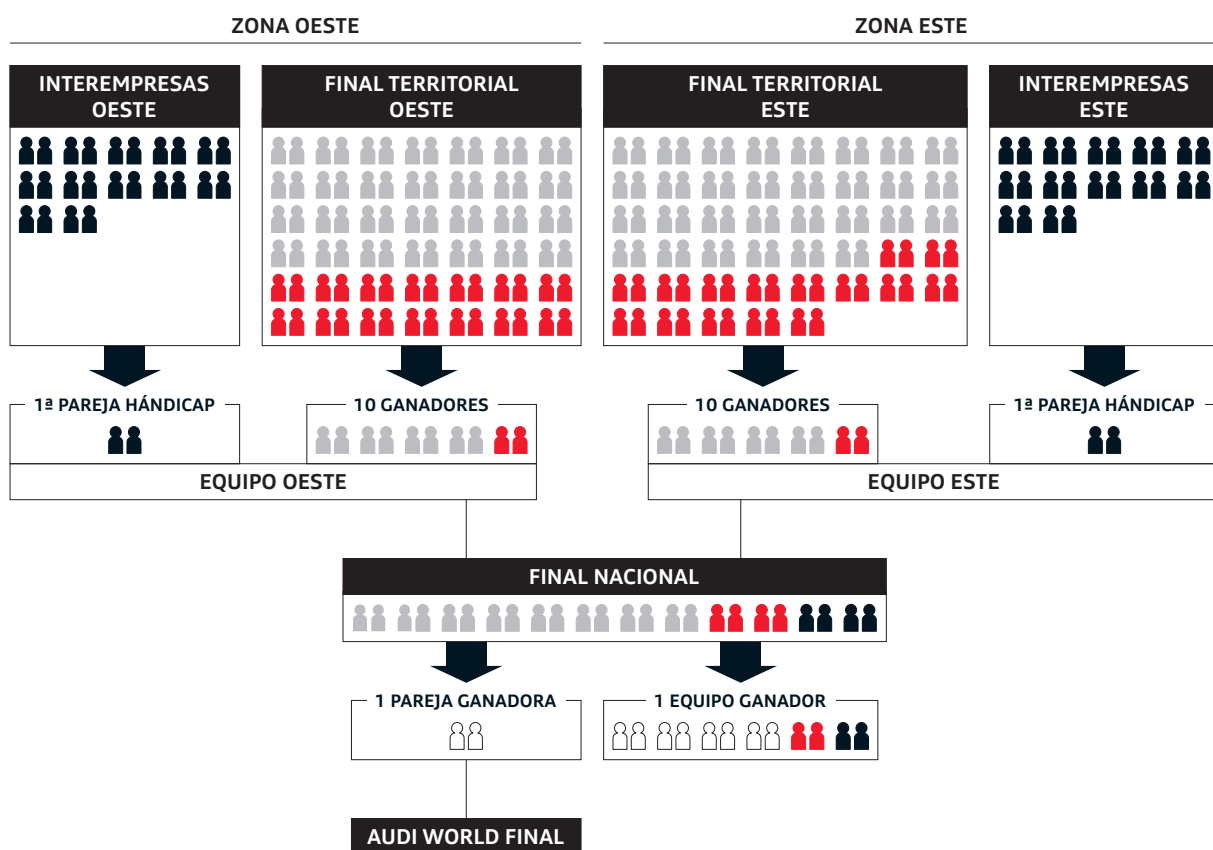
ZONA OESTE

ZONA ESTE

INTEREMPRESAS OESTE

FINAL TERRITORIAL OESTE

FINAL TERRITORIAL ESTE

INTEREMPRESAS ESTE

1ª PAREJA HÁNDICAP

10 GANADORES

10 GANADORES

1ª PAREJA HÁNDICAP

EQUIPO OESTE

EQUIPO ESTE

FINAL NACIONAL

1 PAREJA GANADORA

1 EQUIPO GANADOR

AUDI WORLD FINAL